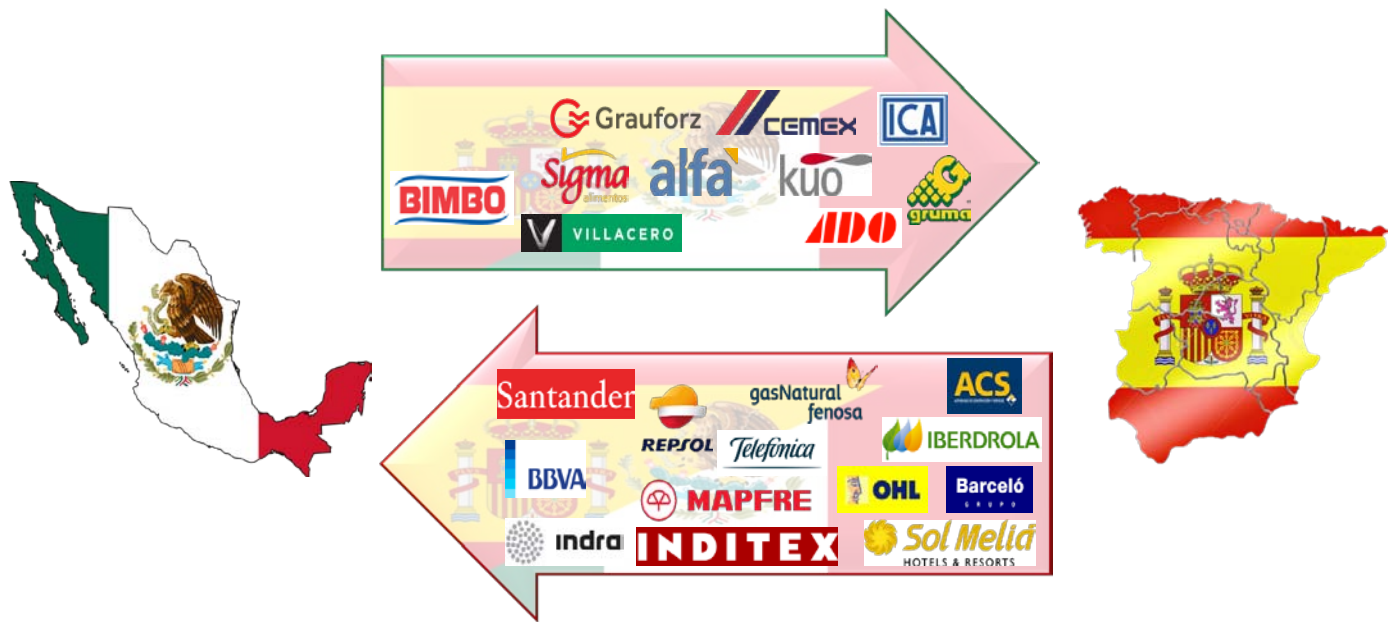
Grauforz
CEMEX
ICA
BIMBO
Sigma alimentos
alfa
kuo
gruma
VILLACERO
ADO

Santander
REPSOL
gasNatural fenosa
ACS
IBERDROLA
BBVA
Telefónica
MAPFRE
OHL
Barceló GRUPO
indra
INDITEX
Sol Meliá HOTELS & RESORTS